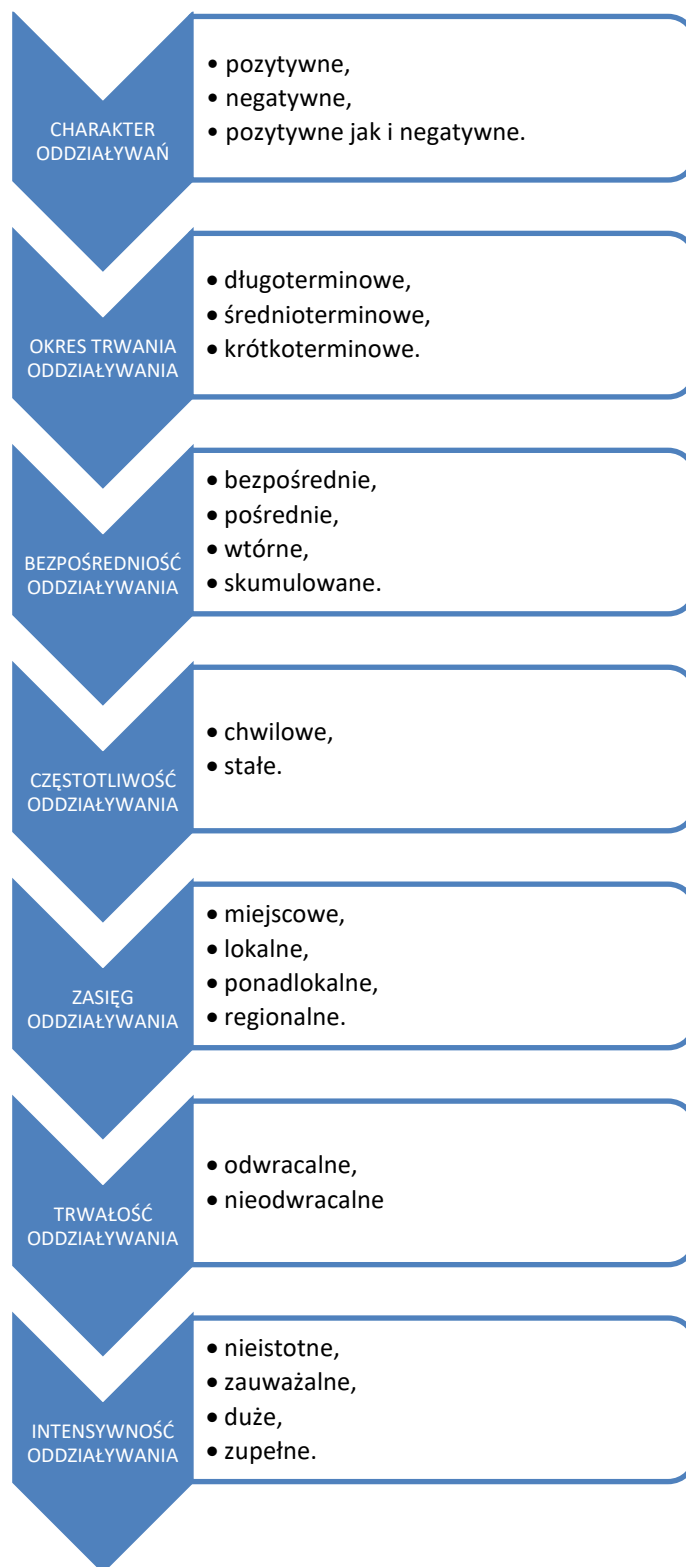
CHARAKTER ODDZIAŁYWAŃ

• pozytywne,
• negatywne,
• pozytywne jak i negatywne.

OKRES TRWANIA ODDZIAŁYWANIA

• długoterminowe,
• średnioterminowe,
• krótkoterminowe.

BEZPOŚREDNIOŚĆ ODDZIAŁYWANIA

• bezpośrednie,
• pośrednie,
• wtórne,
• skumulowane.

CZĘSTOTLIWOŚĆ ODDZIAŁYWANIA

• chwilowe,
• stałe.

ZASIĘG ODDZIAŁYWANIA

• miejscowe,
• lokalne,
• ponadlokalne,
• regionalne.

TRWAŁOŚĆ ODDZIAŁYWANIA

• odwracalne,
• nieodwracalne

INTENSYWNOŚĆ ODDZIAŁYWANIA

• nieistotne,
• zauważalne,
• duże,
• zupełne.